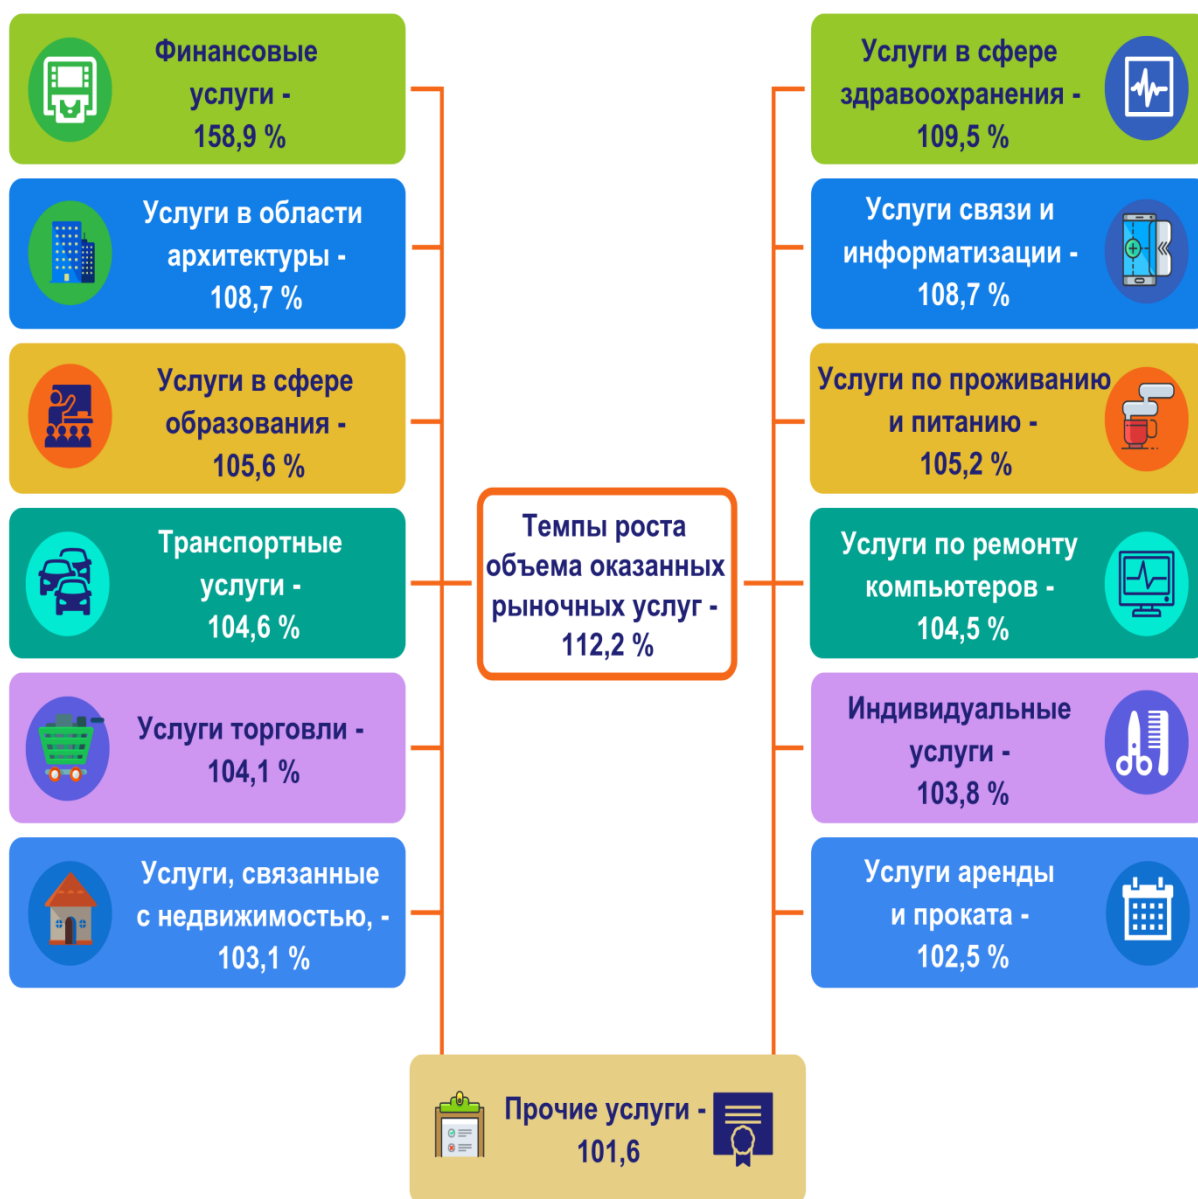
Финансовые услуги - 158,9 %

Услуги в области архитектуры - 108,7 %

Услуги в сфере образования - 105,6 %

Транспортные услуги - 104,6 %

Услуги торговли - 104,1 %

Услуги, связанные с недвижимостью, - 103,1 %

Темпы роста объема оказанных рыночных услуг - 112,2 %

Услуги в сфере здравоохранения - 109,5 %

Услуги связи и информатизации - 108,7 %

Услуги по проживанию и питанию - 105,2 %

Услуги по ремонту компьютеров - 104,5 %

Индивидуальные услуги - 103,8 %

Услуги аренды и проката - 102,5 %

Прочие услуги - 101,6